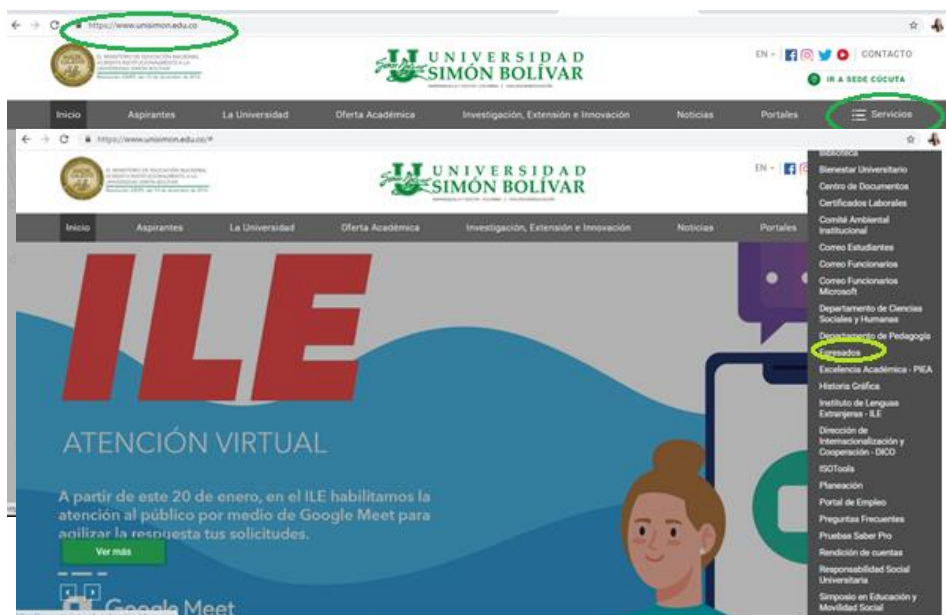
https://www.unisimon.edu.co

UNIVERSIDAD SIMÓN BOLÍVAR

EN · CONTACTO

IR A SEDE CÚCUTA

Inicio Aspirantes La Universidad Oferta Académica Investigación, Extensión e Innovación Noticias Portales Servicios

https://www.unisimon.edu.co/#

UNIVERSIDAD SIMÓN BOLÍVAR

EN ·

Inicio Aspirantes La Universidad Oferta Académica Investigación, Extensión e Innovación Noticias Portales

Biblioteca
Bienestar Universitario
Centro de Documentos
Certificados Laborales
Comité Ambiental Institucional
Correo Estudiantes
Correo Funcionarios
Correo Funcionarios Microsoft
Departamento de Ciencias Sociales y Humanas
Departamento de Pedagogía
Egresados
Excelencia Académica - PIEA
Historia Gráfica
Instituto de Lenguas Extranjeras - ILE
Dirección de Internacionalización y Cooperación - DICO
ISOTools
Planeación
Portal de Empleo
Preguntas Frecuentes
Pruebas Saber Pro
Rendición de cuentas
Responsabilidad Social Universitaria
Simposio en Educación y Movilidad Social

ILE

ATENCIÓN VIRTUAL

A partir de este 20 de enero, en el ILE habilitamos la atención al público por medio de Google Meet para agilizar la respuesta tus solicitudes.

Ver más

Google Meet